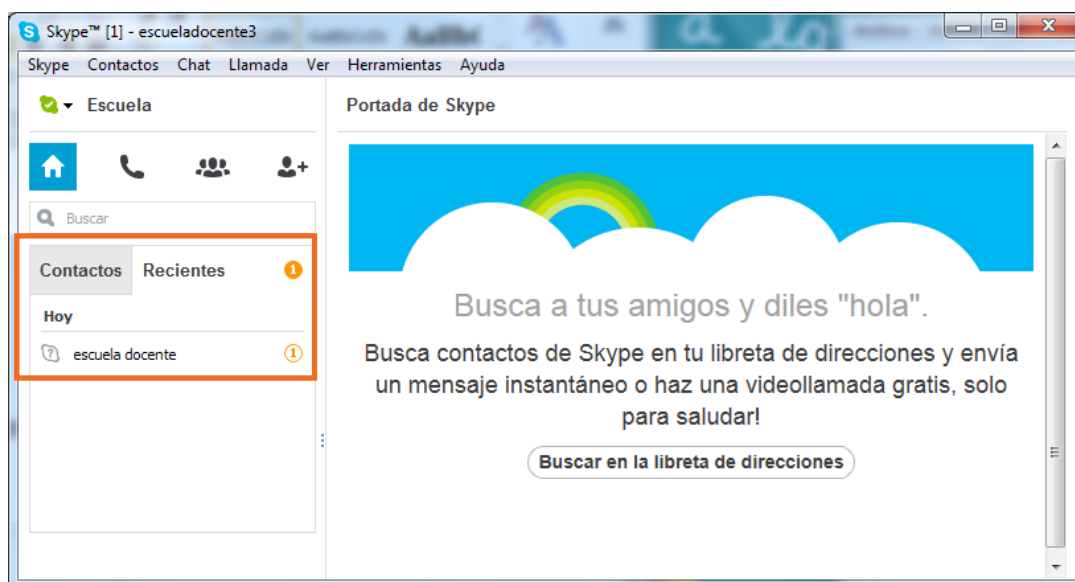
Skype™ [1] - escueladocente3

Skype Contactos Chat Llamada Ver Herramientas Ayuda

Escuela

Portada de Skype

Buscar

Contactos Recientes 1

Hoy

escuela docente

Busca a tus amigos y diles "hola".

Busca contactos de Skype en tu libreta de direcciones y envía un mensaje instantáneo o haz una videollamada gratis, solo para saludar!

Buscar en la libreta de direcciones